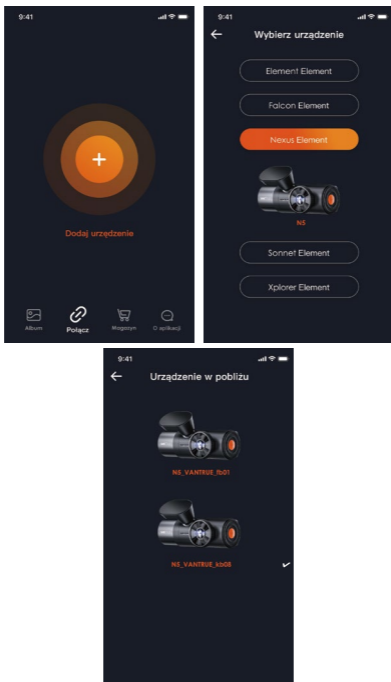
9:41

+

Dodaj urządzenie

Album

Połącz

Magazyn

O aplikacji

9:41

Wybierz urządzenie

Element Element

Falcon Element

Nexus Element

N5

Sonnet Element

Xplorer Element

9:41

Urządzenie w pobliżu

N5_VANTRUE_fb01

N5_VANTRUE_kb08